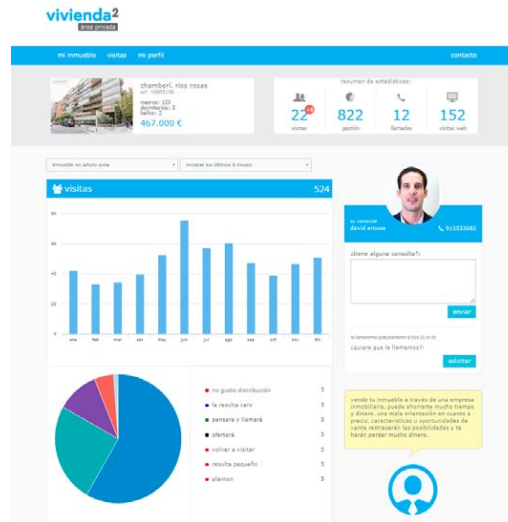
vivienda²
área privada

mi inmueble visitas mi perfil contacto

chamberí, ríos rosas
ref: 1000536
metros: 123
dormitorios: 3
baños: 2
467.000 €

resumen de estadísticas:

| 22 | 822 | 12 | 152 |
|---|---|---|---|
| visitas | gestión | llamadas | visitas web |

inmueble en alquiler sólo
mostrar los últimos 6 meses

visitas 524

80
60
40
20
0

ene feb mar abr may jun jul ago sep oct nov dic

su comercial
david arcusa
913553680

¿tiene alguna consulta?:

enviar

le llamaremos gratuitamente al 934 22 10 96
¿quiere que le llamemos?

solicitar

no gusta distribución 5
le resulta caro 5
pensara y llamará 5
ofertará 5
volver a visitar 5
resulta pequeño 5
plantas 5

vende tu inmueble a través de una empresa inmobiliaria, puede ahorrarte mucho tiempo y dinero. una mala orientación en cuanto a precio, características u oportunidades de venta restrasarán las posibilidades y te harán perder mucho dinero.